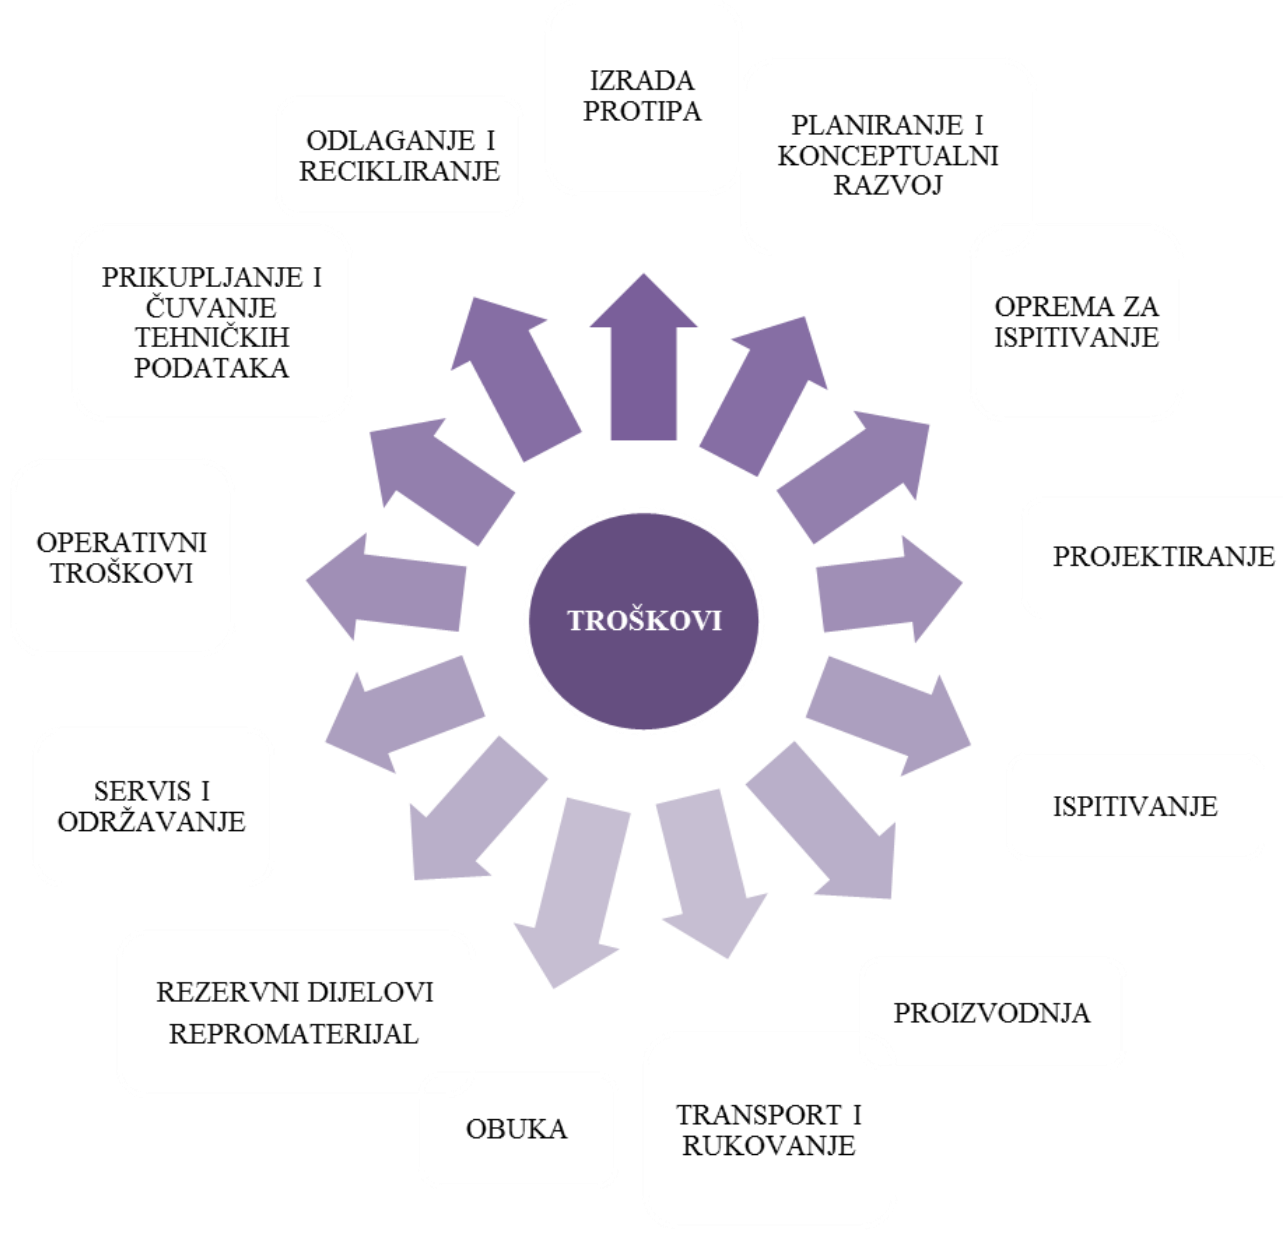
IZRADA PROTIPA

PLANIRANJE I KONCEPTUALNI RAZVOJ

OPREMA ZA ISPITIVANJE

PROJEKTIRANJE

ISPITIVANJE

PROIZVODNJA

TRANSPORT I RUKOVANJE

OBUKA

REZERVNI DIJELOVI REPROMATERIJAL

SERVIS I ODRŽAVANJE

OPERATIVNI TROŠKOVI

PRIKUPLJANJE I ČUVANJE TEHNIČKIH PODATAKA

ODLAGANJE I RECIKLIRANJE

TROŠKOVI